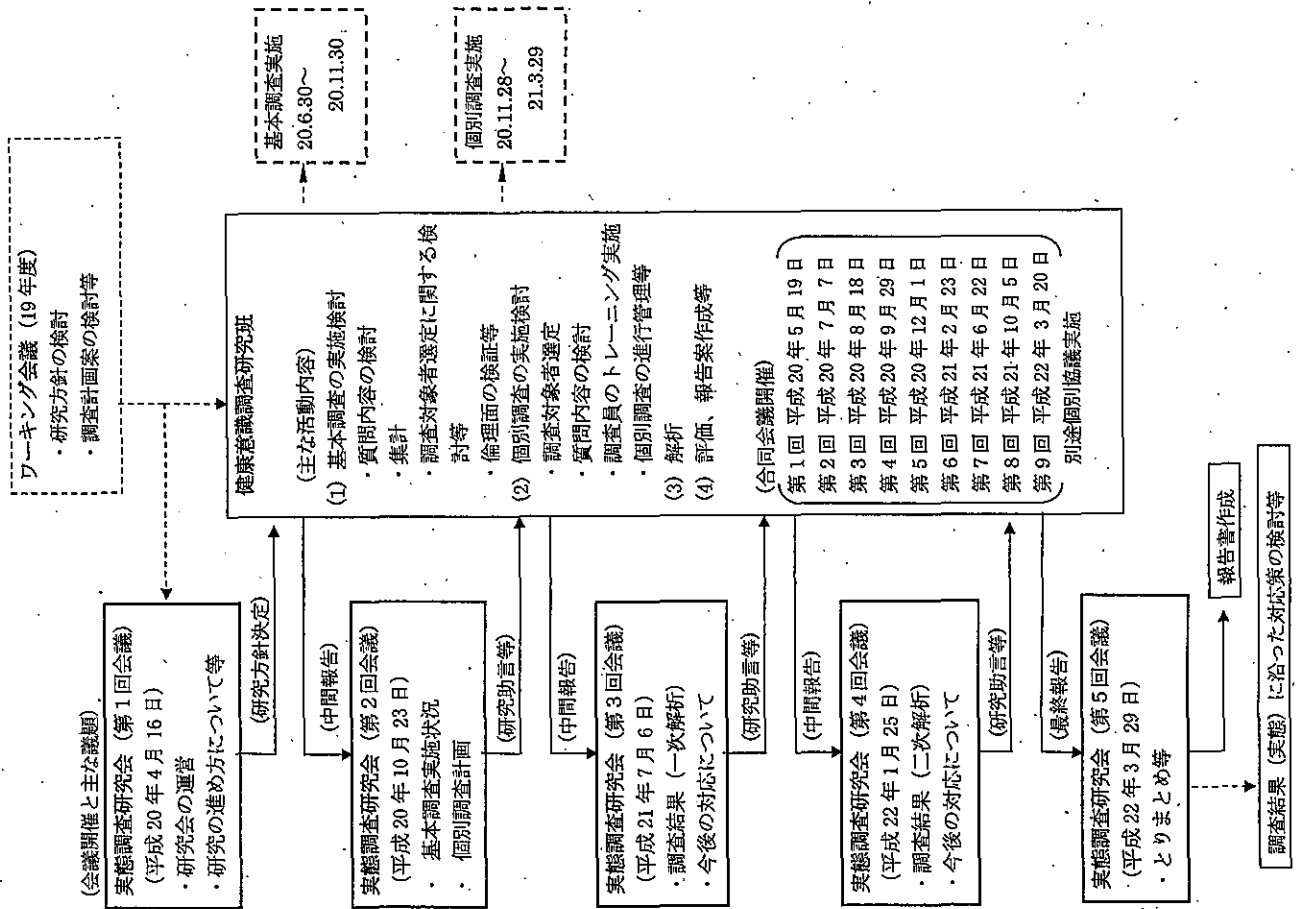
ワーキング会議（19年度）
・研究方針の検討
・調査計画案の検討等

基本調査実施
20.6.30～
20.11.30

個別調査実施
20.11.28～
21.3.29

健康意識調査研究班

（主な活動内容）
(1) 基本調査の実施検討
・質問内容の検討
・集計
・調査対象者選定に関する検討等
・倫理面の検証等
(2) 個別調査の実施検討
・調査対象者選定
・質問内容の検討
・調査員のトレーニング実施
・個別調査の進行管理等
(3) 解析
(4) 評価、報告案作成等

（合同会議開催）
第1回　平成20年5月19日
第2回　平成20年7月7日
第3回　平成20年8月18日
第4回　平成20年9月29日
第5回　平成20年12月1日
第6回　平成21年2月23日
第7回　平成21年6月22日
第8回　平成21年10月5日
第9回　平成22年3月20日
別途個別協議実施

（会議開催と主な議題）
実態調査研究会（第1回会議）
（平成20年4月16日）
・研究会の運営
・研究の進め方について等

（研究方針決定）

（中間報告）

実態調査研究会（第2回会議）
（平成20年10月23日）
・基本調査実施状況
・個別調査計画

（研究助言等）

（中間報告）

実態調査研究会（第3回会議）
（平成21年7月6日）
・調査結果（一次解析）
・今後の対応について

（研究助言等）

（中間報告）

実態調査研究会（第4回会議）
（平成22年1月25日）
・調査結果（二次解析）
・今後の対応について

（研究助言等）

（最終報告）

実態調査研究会（第5回会議）
（平成22年3月29日）
・とりまとめ等

報告書作成

調査結果（実態）に沿った対応策の検討等